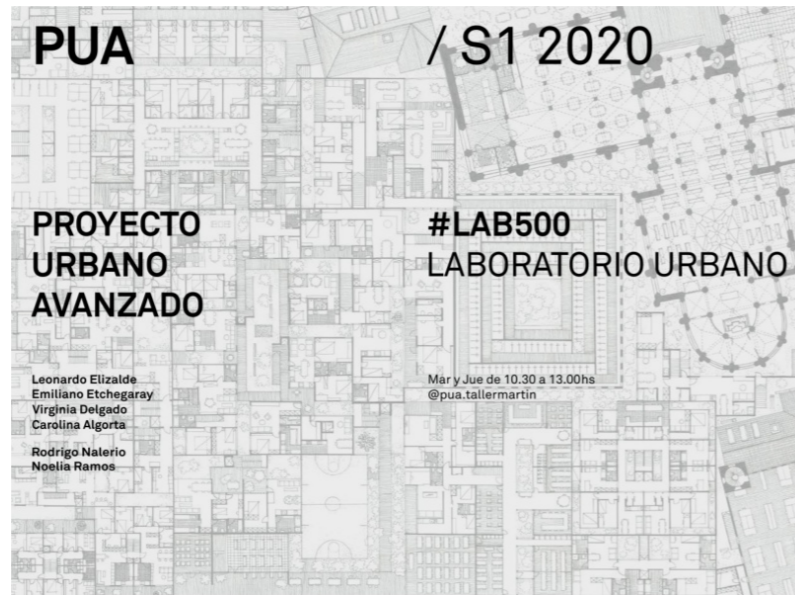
PUA

/ S1 2020

PROYECTO URBANO AVANZADO

#LAB500
LABORATORIO URBANO

Leonardo Elizalde
Emiliano Etchegaray
Virginia Delgado
Carolina Algorta

Rodrigo Nalerio
Noelia Ramos

Mar y Jue de 10.30 a 13.00hs
@pua.tallermartin